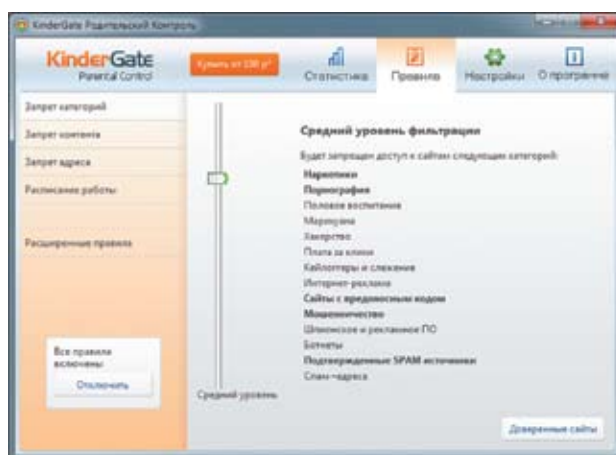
KinderGate Родительский Контроль

KinderGate Parental Control

Купить от 330 р.

Статистика

Правила

Настройки

О программе

Запрет категорий

Запрет контента

Запрет адреса

Расписание работы

Расширенные правила

Все правила включены

Отключить

Средний уровень

Средний уровень фильтрации

Будет запрещен доступ к сайтам следующих категорий:

Наркотики

Порнография

Половое воспитание

Марихуана

Знахарство

Плата за клики

Кейлоггеры и слежение

Интернет-реклама

Сайты с вредоносным кодом

Мошенничество

Шпионское и рекламное ПО

Ботнеты

Подтвержденные SPAM источники

Спам-адреса

Доверенные сайты